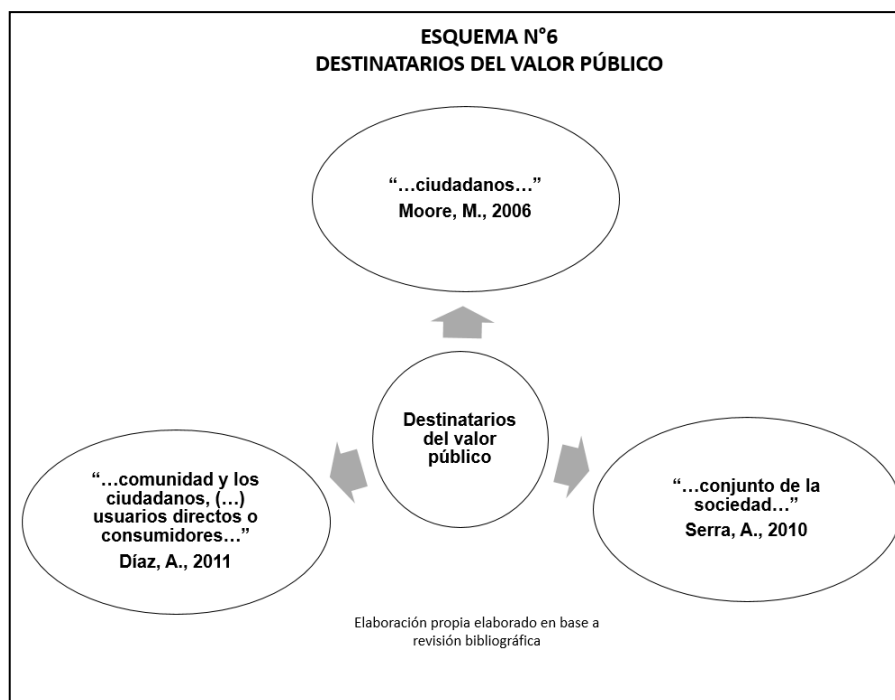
ESQUEMA N°6
DESTINATARIOS DEL VALOR PÚBLICO

"…ciudadanos…"
Moore, M., 2006

Destinatarios del valor público

"…comunidad y los ciudadanos, (…) usuarios directos o consumidores…"
Díaz, A., 2011

"…conjunto de la sociedad…"
Serra, A., 2010

Elaboración propia elaborado en base a revisión bibliográfica